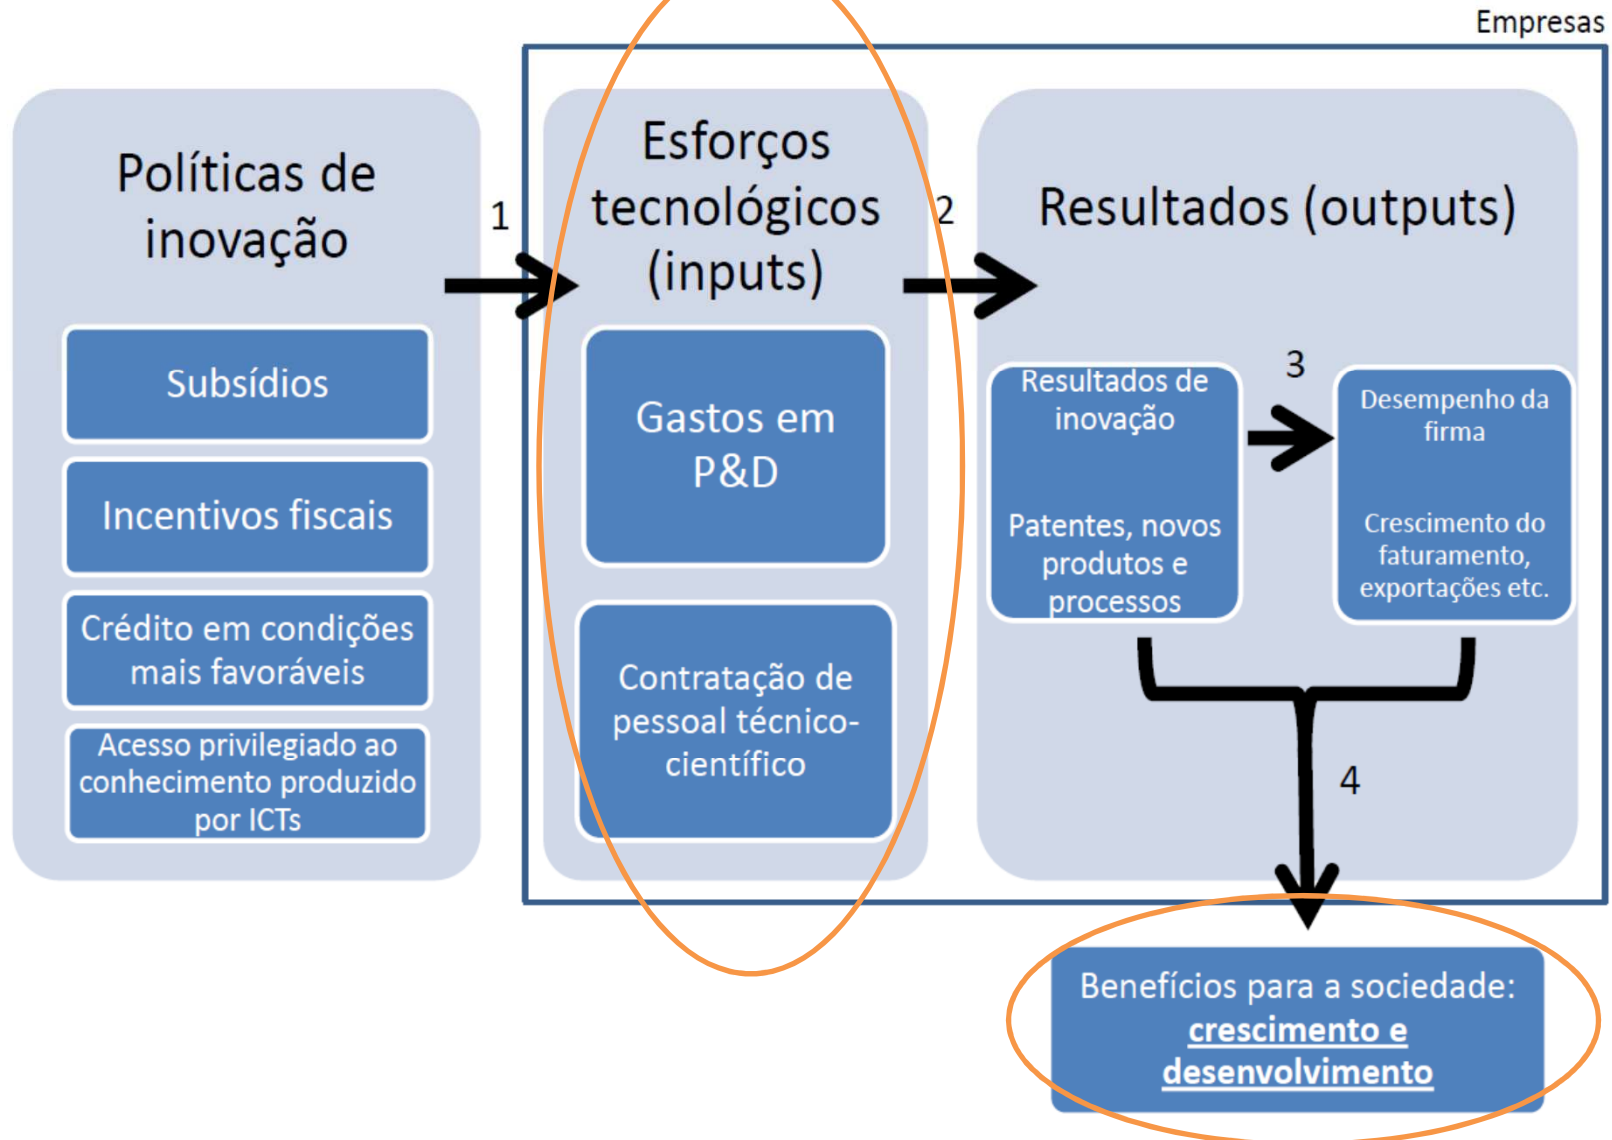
Empresas

Políticas de inovação

Subsídios

Incentivos fiscais

Crédito em condições mais favoráveis

Acesso privilegiado ao conhecimento produzido por ICTs

1

Esforços tecnológicos (inputs)

Gastos em P&D

Contratação de pessoal técnico-científico

2

Resultados (outputs)

Resultados de inovação

Patentes, novos produtos e processos

3

Desempenho da firma

Crescimento do faturamento, exportações etc.

4

Benefícios para a sociedade: crescimento e desenvolvimento